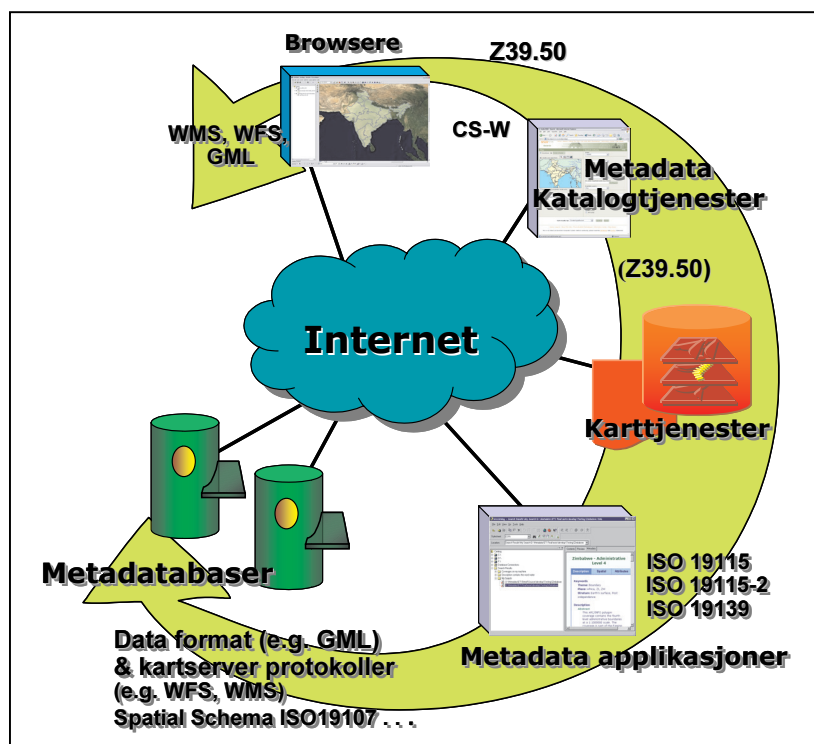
Browsere

Z39.50

WMS, WFS, GML

CS-W

Metadata Katalogtjenester

(Z39.50)

Internet

Karttjenester

Metadatabaser

ISO 19115
ISO 19115-2
ISO 19139

Data format (e.g. GML) & kartserver protokoller (e.g. WFS, WMS)
Spatial Schema ISO19107 . . .

Metadata applikasjoner